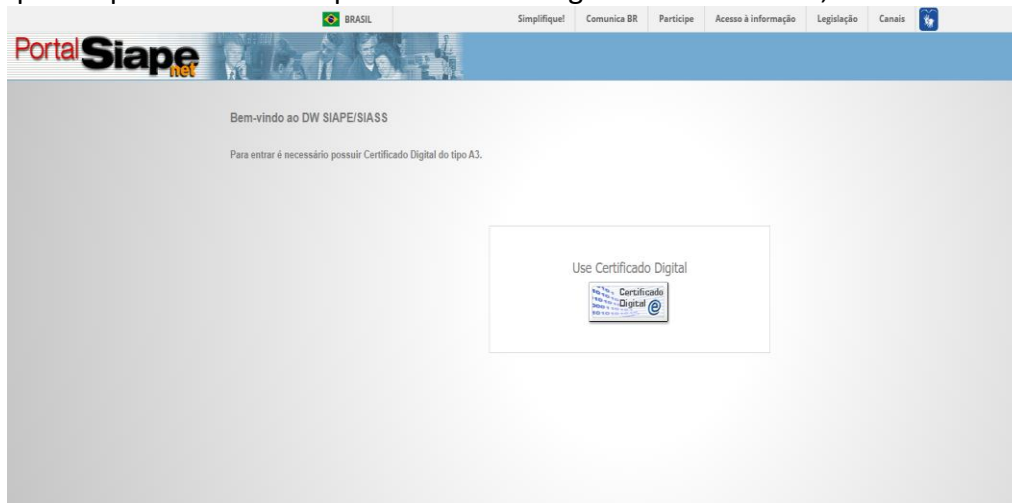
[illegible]

BRASIL Simplifique! Comunica BR Participe Acesso à informação Legislação Canais

Portal Siape net

Bem-vindo ao DW SIAPE/SIASS

Para entrar é necessário possuir Certificado Digital do tipo A3.

Use Certificado Digital

Certificado Digital